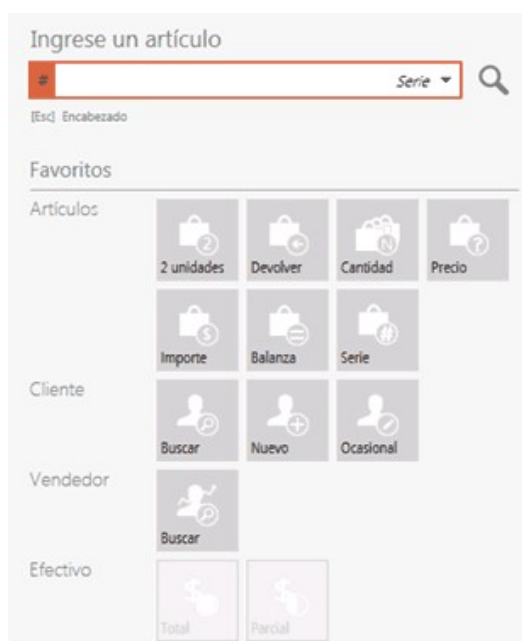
Ingrese un artículo

#

Serie ▾

[Esc] Encabezado

Favoritos

Artículos

2 unidades

Devolver

Cantidad

Precio

Importe

Balanza

Serie

Cliente

Buscar

Nuevo

Ocasional

Vendedor

Buscar

Efectivo

Total

Parcial